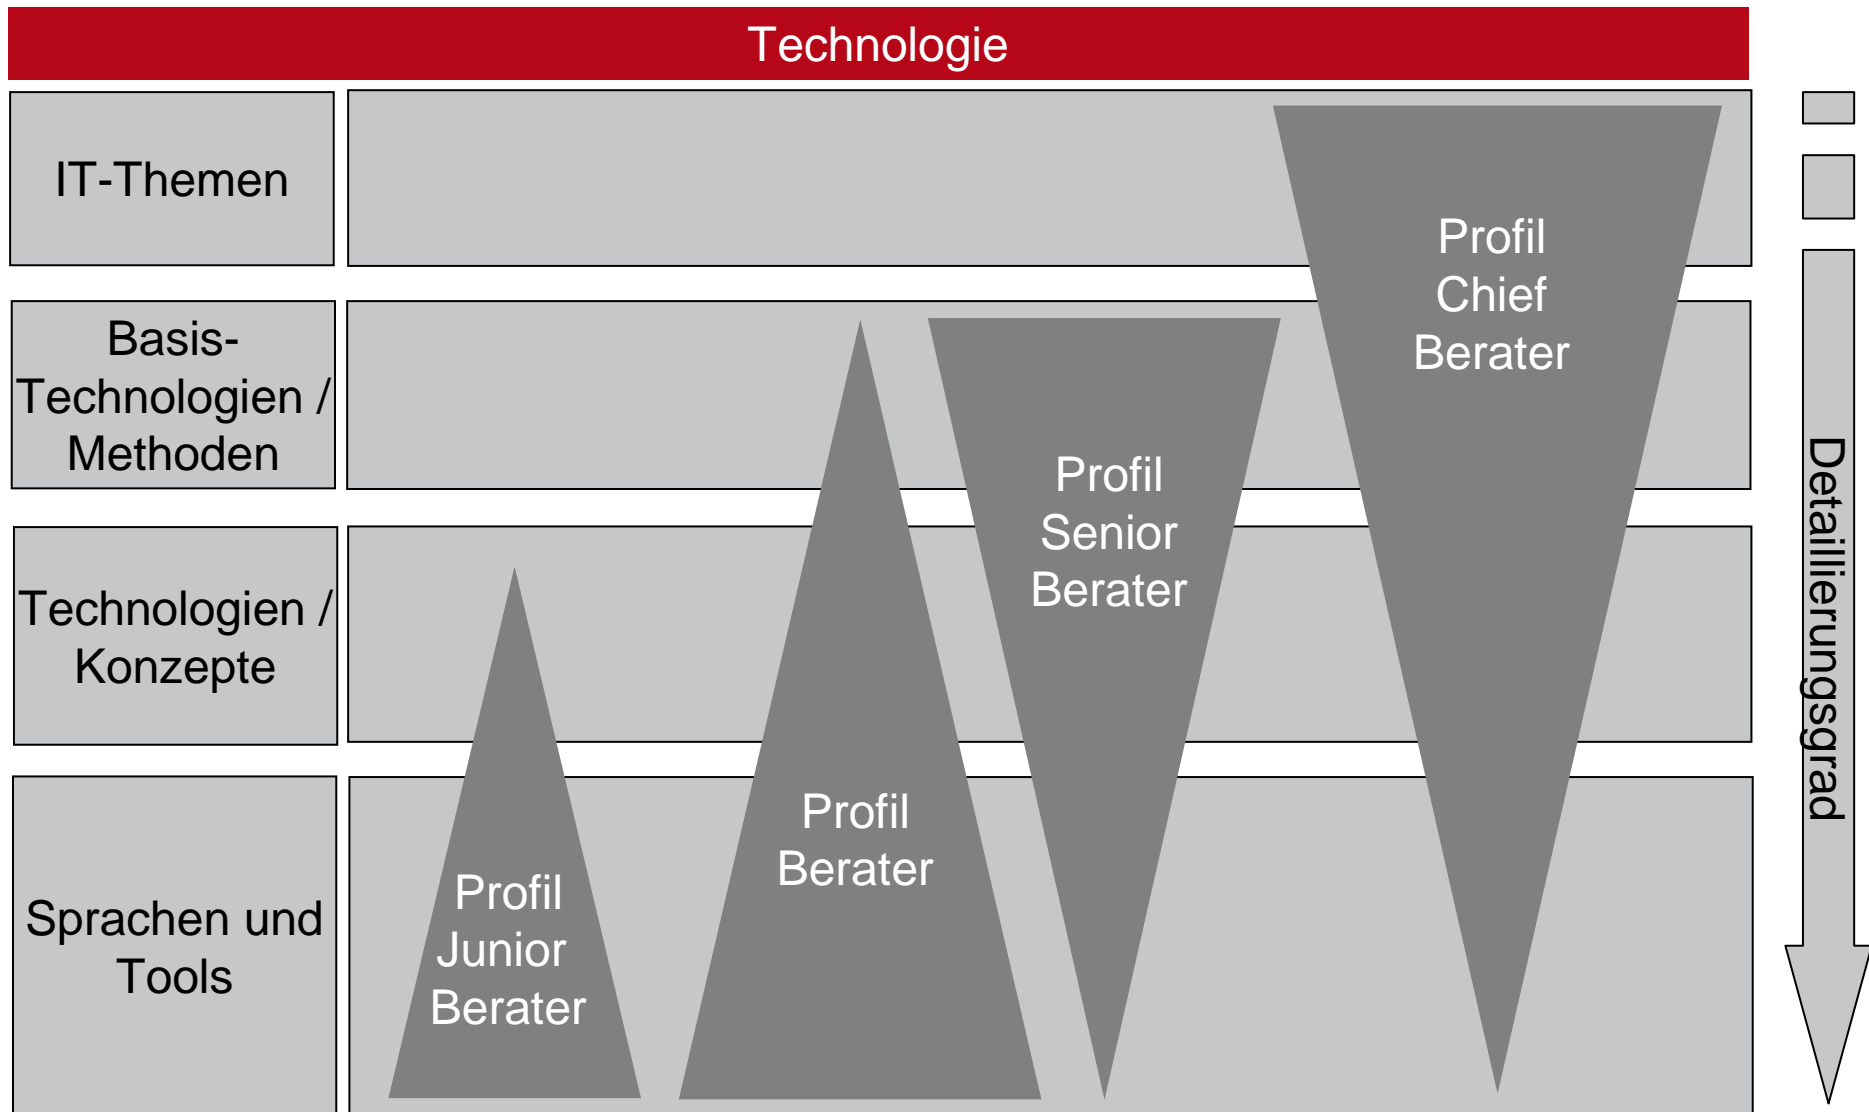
Technologie

IT-Themen

Basis-Technologien / Methoden

Technologien / Konzepte

Sprachen und Tools

Profil Chief Berater

Profil Senior Berater

Profil Berater

Profil Junior Berater

Detaillierungsgrad